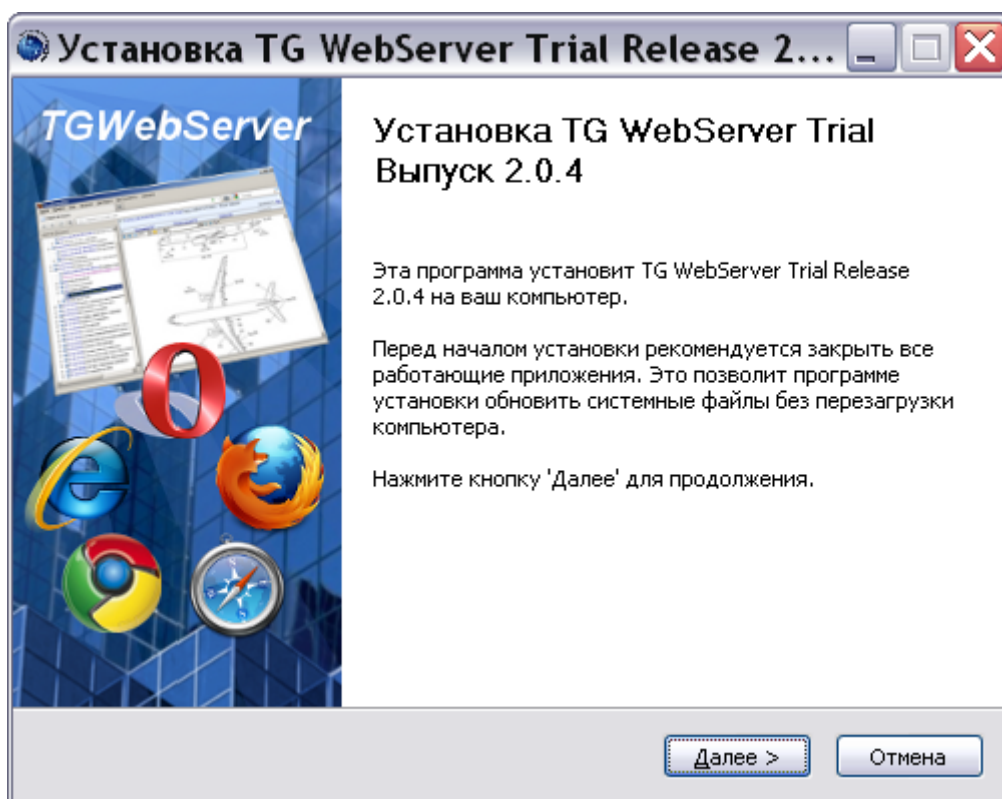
Установка TG WebServer Trial Release 2...

TGWebServer

Установка TG WebServer Trial Выпуск 2.0.4

Эта программа установит TG WebServer Trial Release 2.0.4 на ваш компьютер.

Перед началом установки рекомендуется закрыть все работающие приложения. Это позволит программе установки обновить системные файлы без перезагрузки компьютера.

Нажмите кнопку 'Далее' для продолжения.

Далее >

Отмена